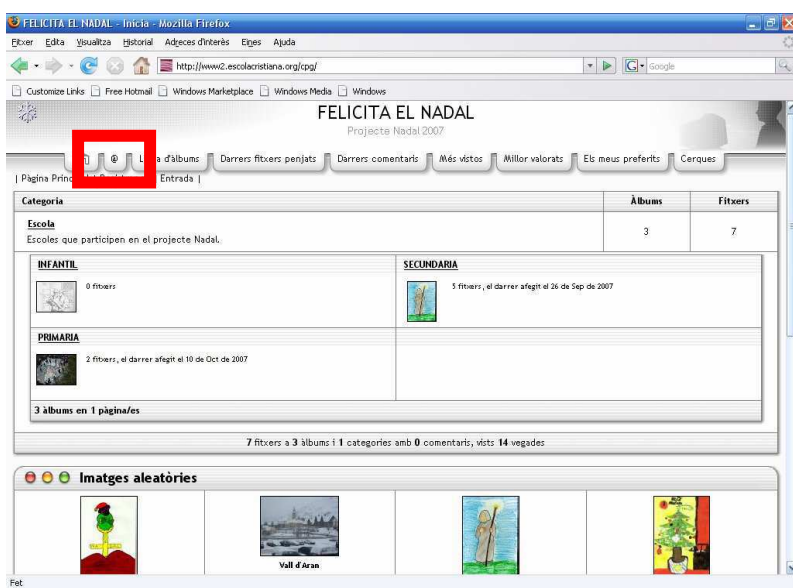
FELICITA EL NADAL - Inicia - Mozilla Firefox

Fitxer Edita Visualitza Historial Adreces d'interès Eines Ajuda

http://www2.escolacristiana.org/cpg/

Google

Customize Links Free Hotmail Windows Marketplace Windows Media Windows

FELICITA EL NADAL

Projecte Nadal 2007

@ L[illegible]a d'àlbums Darrers fitxers penjats Darrers comentaris Més vistos Millor valorats Els meus preferits Cerques

| Pàgina Princ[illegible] Entrada |

| Categoria | Àlbums | Fitxers |
|---|---|---|
| Escola Escoles que participen en el projecte Nadal. | 3 | 7 |

| INFANTIL | SECUNDARIA |
|---|---|
| 0 fitxers | 5 fitxers, el darrer afegit el 26 de Sep de 2007 |
| PRIMARIA | |
| 2 fitxers, el darrer afegit el 10 de Oct de 2007 | |

3 àlbums en 1 pàgina/es

7 fitxers a 3 àlbums i 1 categories amb 0 comentaris, vists 14 vegades

Imatges aleatòries

Vall d'Aran

Fet